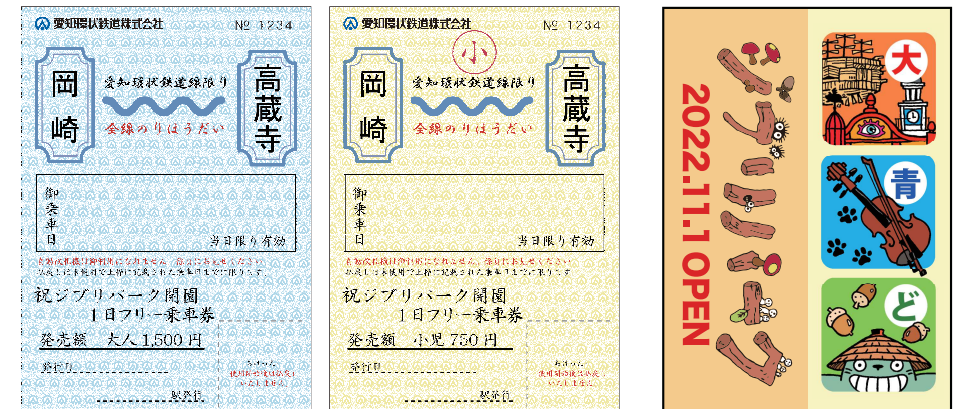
愛知環状鉄道株式会社 № 1234

岡崎

愛知環状鉄道線限り

全線のりほうだい

高蔵寺

御乗車日

当日限り有効

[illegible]

祝ジブリパーク開園
1日フリー乗車券

発売額 大人1,500円

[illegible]

発行

駅発行

愛知環状鉄道株式会社 № 1234

小

岡崎

愛知環状鉄道線限り

全線のりほうだい

高蔵寺

御乗車日

当日限り有効

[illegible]

祝ジブリパーク開園
1日フリー乗車券

発売額 小児 750円

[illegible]

発行

駅発行

2022.11.1 OPEN

ジブリパーク

大

青

ど